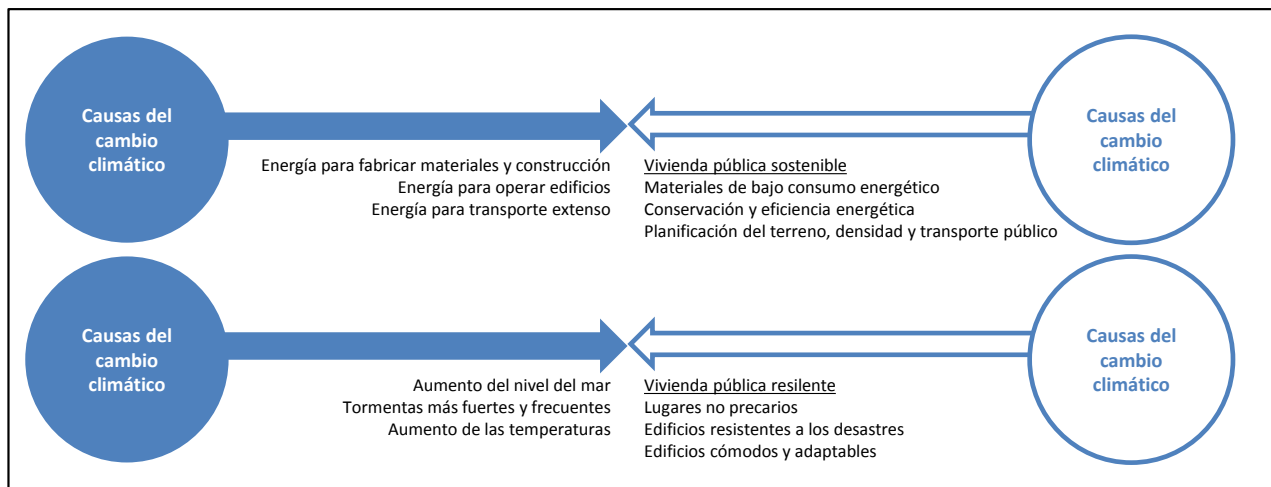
Causas del cambio climático

Energía para fabricar materiales y construcción
Energía para operar edificios
Energía para transporte extenso

Vivienda pública sostenible
Materiales de bajo consumo energético
Conservación y eficiencia energética
Planificación del terreno, densidad y transporte público

Causas del cambio climático

Causas del cambio climático

Aumento del nivel del mar
Tormentas más fuertes y frecuentes
Aumento de las temperaturas

Vivienda pública resilente
Lugares no precarios
Edificios resistentes a los desastres
Edificios cómodos y adaptables

Causas del cambio climático